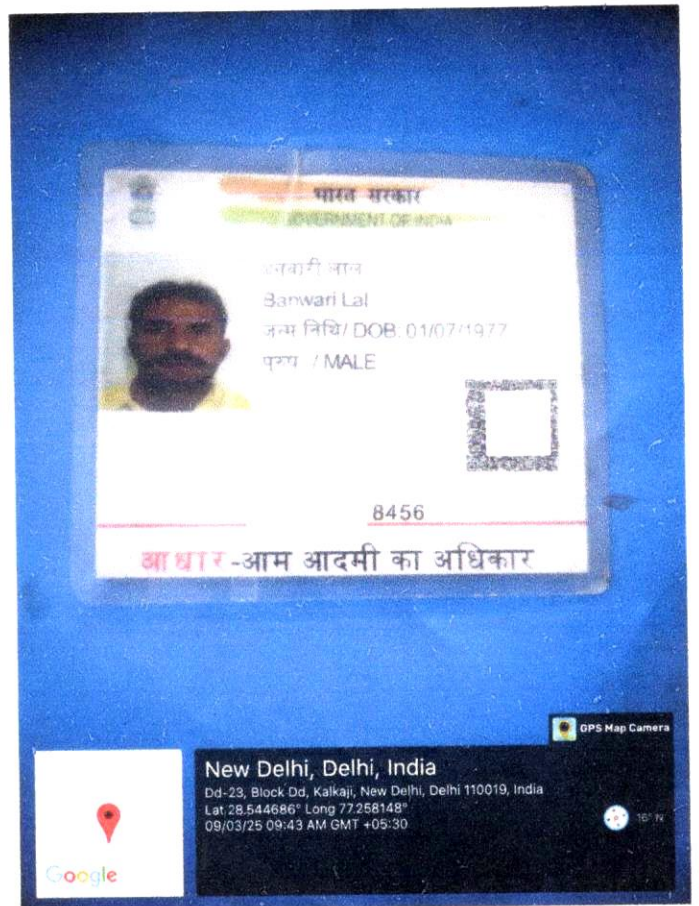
भारत सरकार
GOVERNMENT OF INDIA

बनवारी लाल
Banwari Lal
जन्म तिथि/ DOB: 01/07/1977
पुरुष / MALE

8456

आधार-आम आदमी का अधिकार

GPS Map Camera

New Delhi, Delhi, India
Dd-23, Block Dd, Kalkaji, New Delhi, Delhi 110019, India
Lat 28.544686° Long 77.258148°
09/03/25 09:43 AM GMT +05:30

16° N

Google